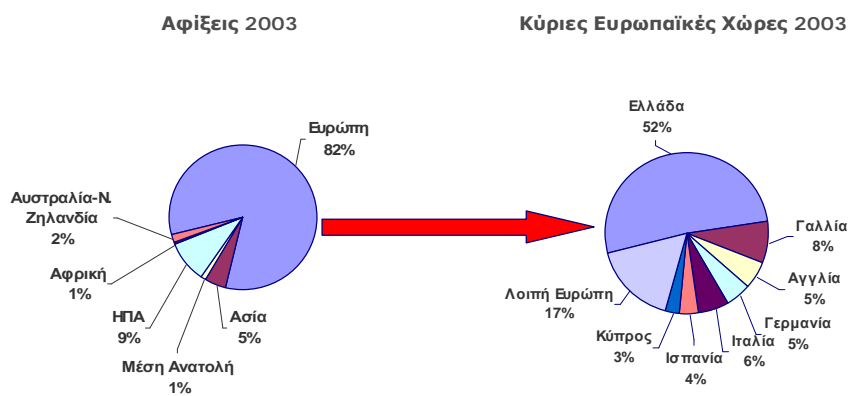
Αφίξεις 2003

Ευρώπη
82%

Αυστραλία-Ν.
Ζηλανδία
2%

Αφρική
1%

ΗΠΑ
9%

Μέση Ανατολή
1%

Ασία
5%

Κύριες Ευρωπαϊκές Χώρες 2003

Ελλάδα
52%

Γαλλία
8%

Αγγλία
5%

Γερμανία
5%

Ιταλία
6%

Ισπανία
4%

Κύπρος
3%

Λοιπή Ευρώπη
17%